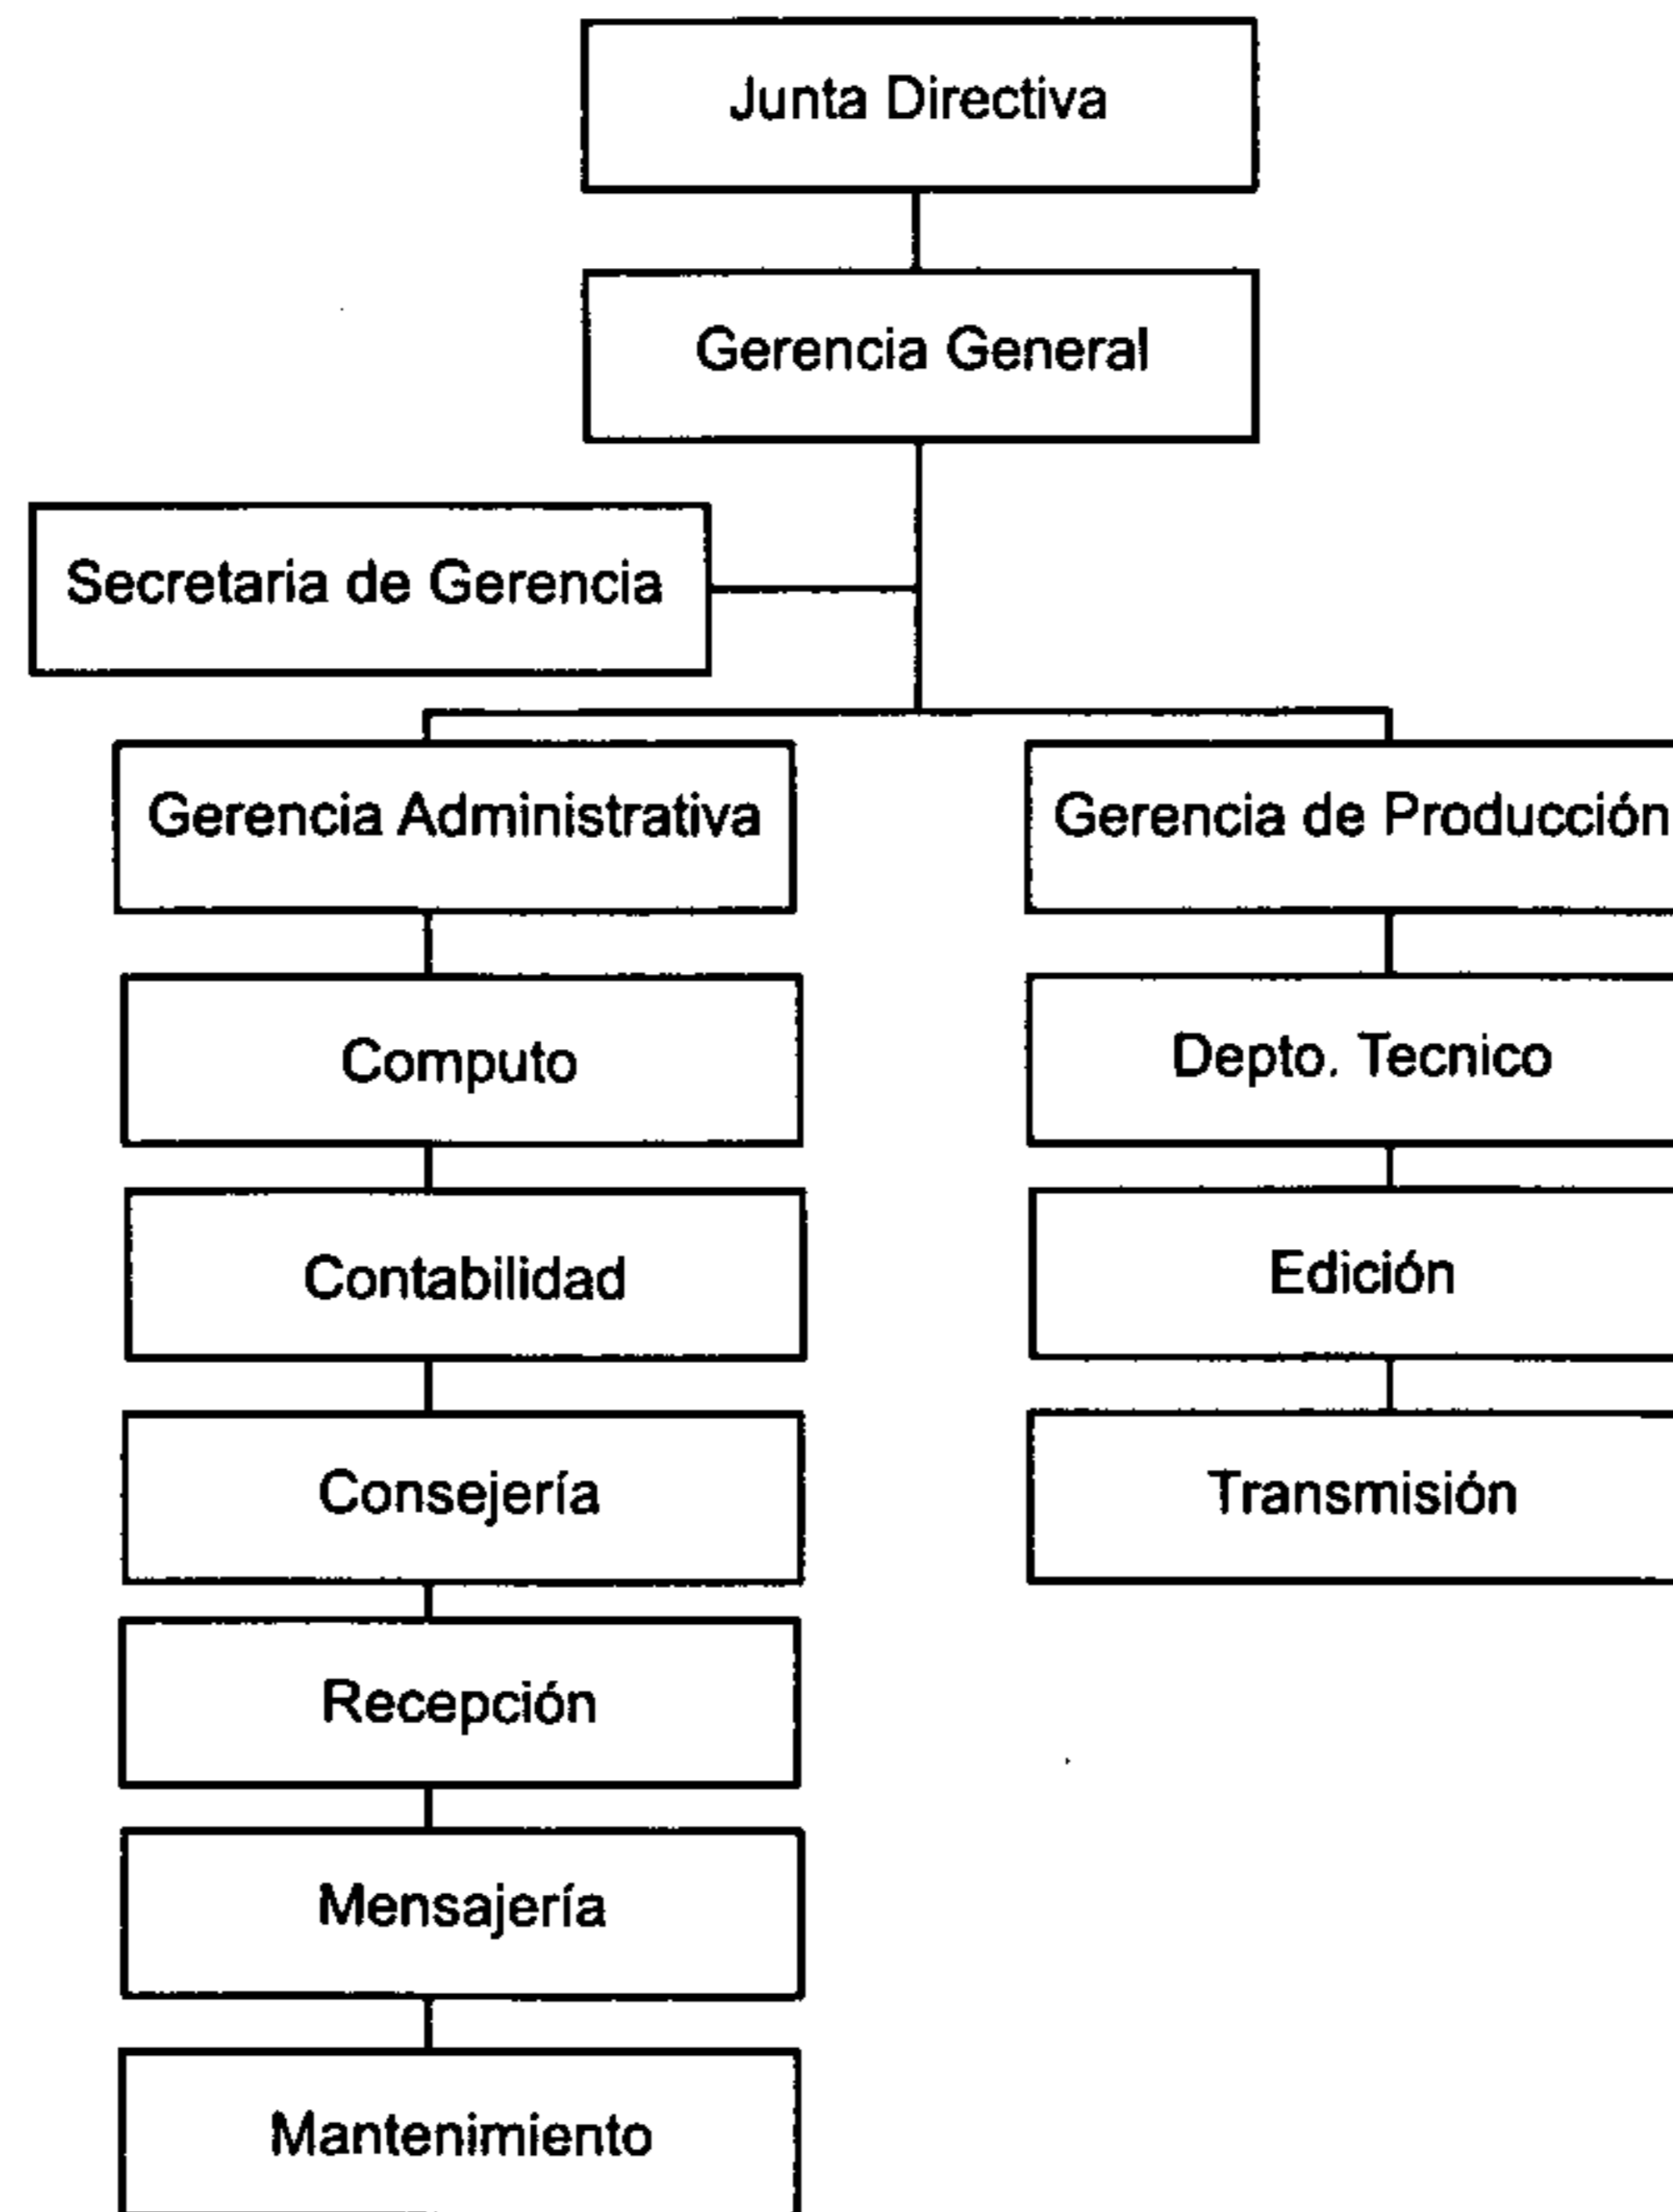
Junta Directiva

Gerencia General

Secretaria de Gerencia

Gerencia Administrativa

Computo

Contabilidad

Consejería

Recepción

Mensajería

Mantenimiento

Gerencia de Producción

Depto. Tecnico

Edición

Transmisión